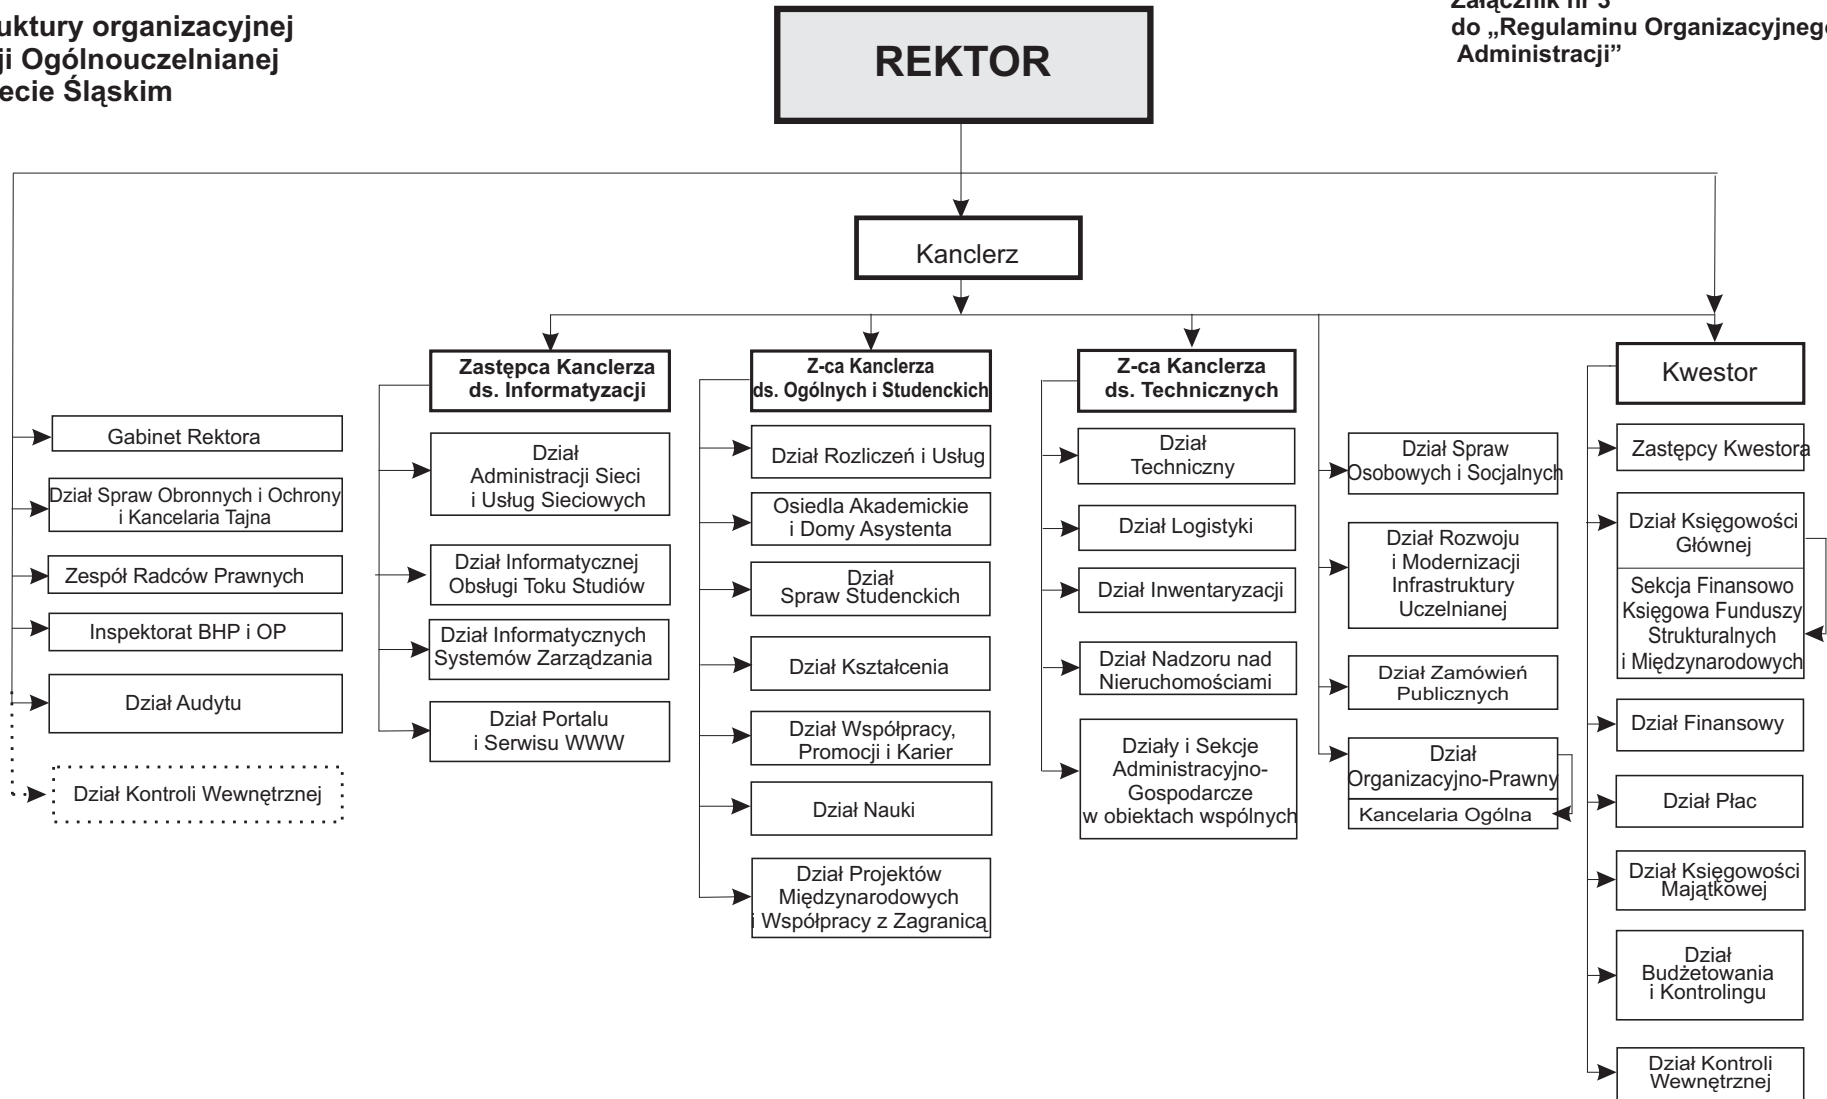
uktury organizacyjnej
ji Ogólnouczelnianej
ecie Śląskim

Załącznik nr 3
do „Regulaminu Organizacyjneg
Administracji”

REKTOR

Kanclerz

Gabinet Rektora

Dział Spraw Obronnych i Ochrony i Kancelaria Tajna

Zespół Radców Prawnych

Inspektorat BHP i OP

Dział Audytu

Dział Kontroli Wewnętrznej

Zastępca Kanclerza ds. Informatyzacji

Dział Administracji Sieci i Usług Sieciowych

Dział Informatycznej Obsługi Toku Studiów

Dział Informatycznych Systemów Zarządzania

Dział Portalu i Serwisu WWW

Z-ca Kanclerza ds. Ogólnych i Studenckich

Dział Rozliczeń i Usług

Osiedla Akademickie i Domy Asystenta

Dział Spraw Studenckich

Dział Kształcenia

Dział Współpracy, Promocji i Karier

Dział Nauki

Dział Projektów Międzynarodowych i Współpracy z Zagranicą

Z-ca Kanclerza ds. Technicznych

Dział Techniczny

Dział Logistyki

Dział Inwentaryzacji

Dział Nadzoru nad Nieruchomościami

Działy i Sekcje Administracyjno-Gospodarcze w obiektach wspólnych

Dział Spraw Osobowych i Socjalnych

Dział Rozwoju i Modernizacji Infrastruktury Uczelnianej

Dział Zamówień Publicznych

Dział Organizacyjno-Prawny

Kancelaria Ogólna

Kwestor

Zastępcy Kwestora

Dział Księgowości Głównej

Sekcja Finansowo Księgowa Funduszy Strukturalnych i Międzynarodowych

Dział Finansowy

Dział Płac

Dział Księgowości Majątkowej

Dział Budżetowania i Kontrolingu

Dział Kontroli Wewnętrznej